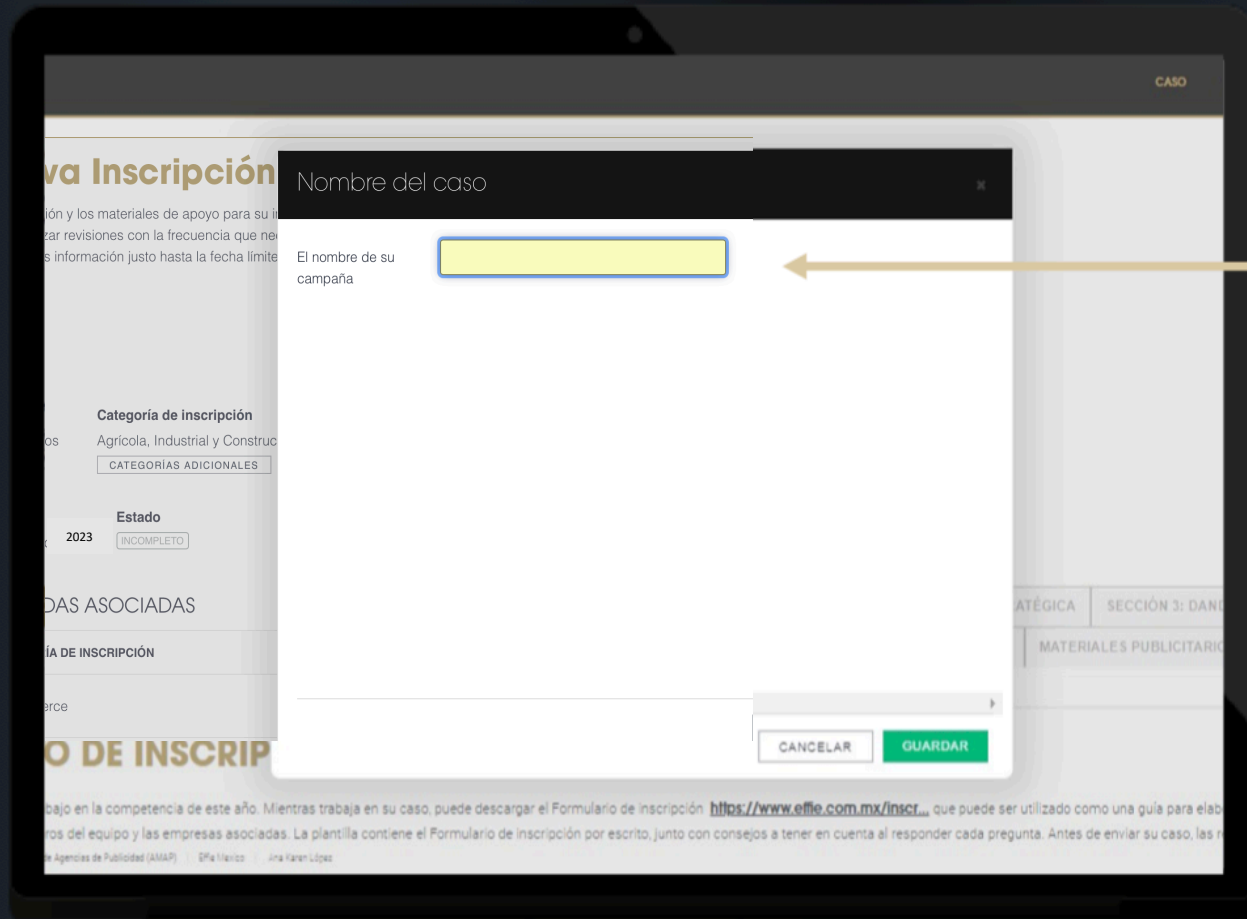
CASO

va Inscripción

ión y los materiales de apoyo para su i
zar revisiones con la frecuencia que ne
s información justo hasta la fecha límite

Nombre del caso

×

El nombre de su campaña

Categoría de inscripción
os Agrícola, Industrial y Construc
CATEGORÍAS ADICIONALES

Estado
2023 INCOMPLETO

DAS ASOCIADAS

ÍA DE INSCRIPCIÓN

erce

ATÉGICA SECCIÓN 3: DAN

MATERIALES PUBLICITARI

O DE INSCRIP

CANCELAR GUARDAR

bajo en la competencia de este año. Mientras trabaja en su caso, puede descargar el Formulario de inscripción https://www.effie.com.mx/inscr... que puede ser utilizado como una guía para elab
ros del equipo y las empresas asociadas. La plantilla contiene el Formulario de inscripción por escrito, junto con consejos a tener en cuenta al responder cada pregunta. Antes de enviar su caso, las r
e Agencias de Publicidad (AMAP) | Effie Mexico | Ana Karen López